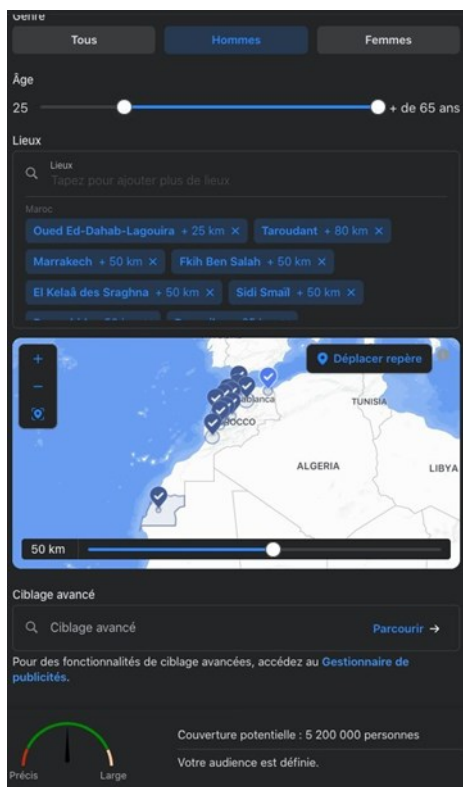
Genre

Tous | Hommes | Femmes

Âge

25 + de 65 ans

Lieux

Lieux
Tapez pour ajouter plus de lieux

Maroc

Oued Ed-Dahab-Lagouira + 25 km ×
Taroudant + 80 km ×
Marrakech + 50 km ×
Fkih Ben Salah + 50 km ×
El Kelaâ des Sraghna + 50 km ×
Sidi Smaïl + 50 km ×
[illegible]

Déplacer repère

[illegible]ablanca
TUNISIA
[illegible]OCCO
ALGERIA
LIBYA

50 km

Ciblage avancé

Ciblage avancé
Parcourir →

Pour des fonctionnalités de ciblage avancées, accédez au Gestionnaire de publicités.

Précis
Large

Couverture potentielle : 5 200 000 personnes

Votre audience est définie.